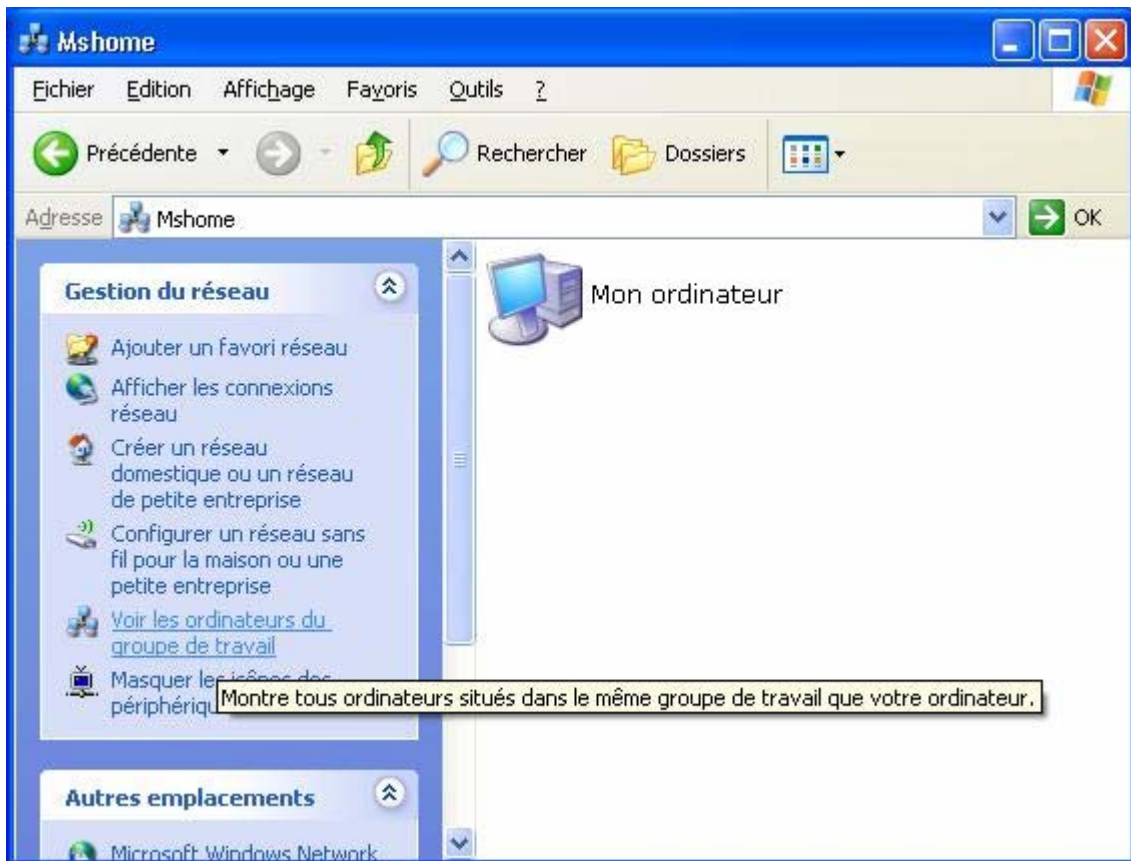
Mshome

Fichier Edition Affichage Favoris Outils ?

Précédente Rechercher Dossiers

Adresse Mshome OK

Gestion du réseau

Ajouter un favori réseau

Afficher les connexions réseau

Créer un réseau domestique ou un réseau de petite entreprise

Configurer un réseau sans fil pour la maison ou une petite entreprise

Voir les ordinateurs du groupe de travail

Masquer les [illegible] périphériqu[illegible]

Montre tous ordinateurs situés dans le même groupe de travail que votre ordinateur.

Autres emplacements

Microsoft Windows Network

Mon ordinateur